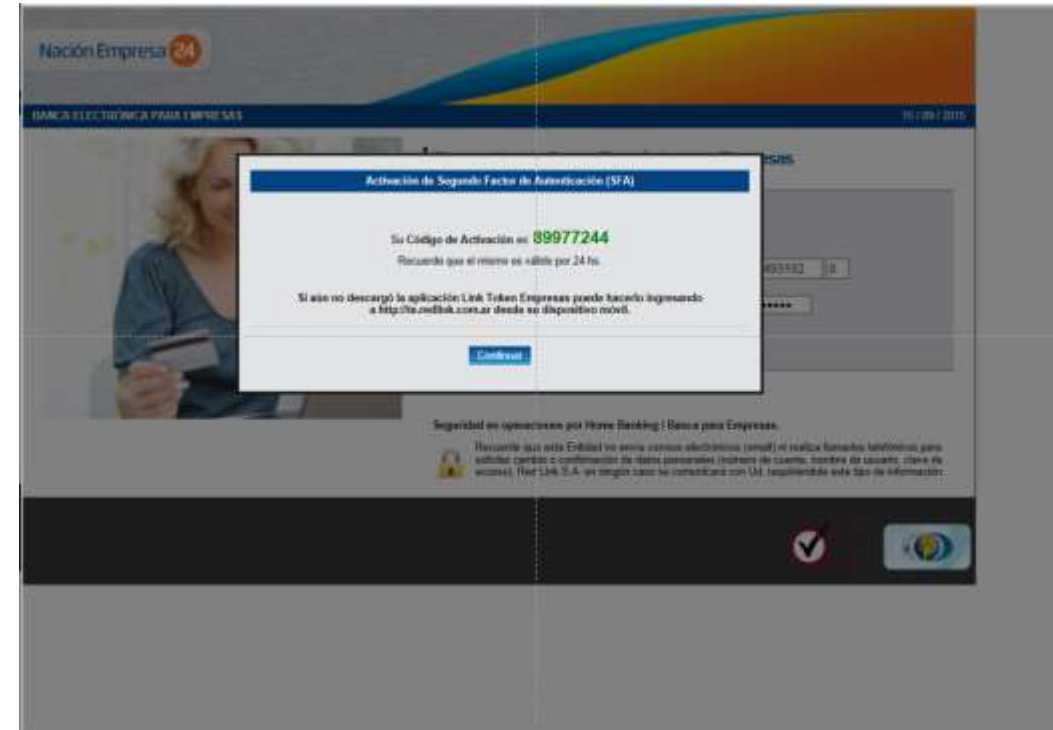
Nación Empresa 24

BANCA ELECTRÓNICA PARA EMPRESAS

15/09/2015

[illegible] esas

Activación de Segundo Factor de Autenticación (SFA)

Su Código de Activación es: 89977244

Recuerde que el mismo es válido por 24 hs.

Si aún no descargó la aplicación Link Token Empresas puede hacerlo ingresando a http://te.redlink.com.ar desde su dispositivo móvil.

Confirmar

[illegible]93582 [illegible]

Seguridad en operaciones por Home Banking / Banca para Empresas.

Recuerde que esta Entidad no envía correos electrónicos (email) ni realiza llamados telefónicos para solicitar cambio o confirmación de datos personales (número de cuenta, nombre de usuario, clave de acceso). Red Link S.A. en ningún caso se comunicará con Ud. requiriéndole este tipo de información.